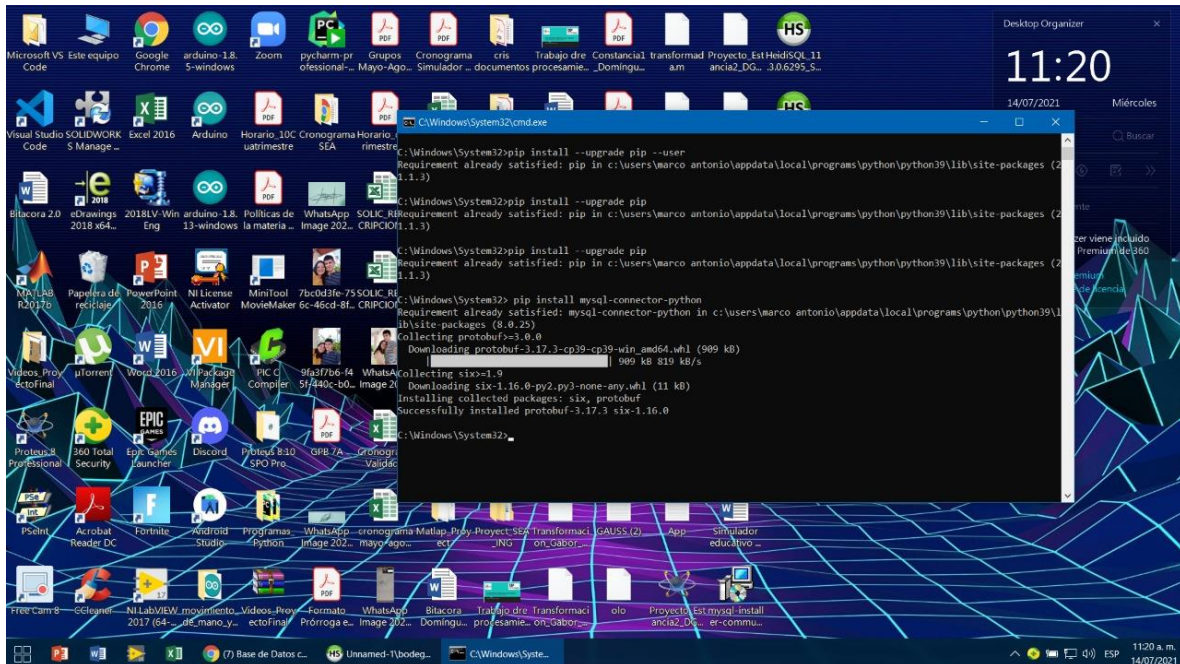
Microsoft VS Code
Este equipo
Google Chrome
arduino-1.8.5-windows
Zoom
pycharm-professional-...
Grupos Mayo-Ago...
Cronograma Simulador ...
cris documentos
Trabajo dre procesamie...
Constancia1 _Domingu...
transformad a.m
Proyecto_Estancia2_DG...
HeidiSQL_11.3.0.6295_S...

Visual Studio Code
SOLIDWORKS Manage...
Excel 2016
Arduino
Horario_10Cuatrimestre
Cronograma SEA
Horario_rimestre

Bitacora 2.0
eDrawings 2018 x64...
2018LV-WinEng
arduino-1.8.13-windows
Políticas de la materia ...
WhatsApp Image 202...
SOLIC_RECRIPCIO

MATLAB R2017b
Papelera de reciclaje
PowerPoint 2016
NI License Activator
MiniTool MovieMaker
7bc0d3fe-756c-46cd-8f...
SOLIC_RECRIPCIO

Videos_ProyectoFinal
µTorrent
Word 2016
VI Package Manager
PIC C Compiler
9fa37b6-f45f-440c-b0...
WhatsApp Image 2...

Proteus 8 Professional
360 Total Security
Epic Games Launcher
Discord
Proteus 8.10 SPO Pro
GPB 7A
Cronograma Validac...

PSeInt
Acrobat Reader DC
Fortnite
Android Studio
Programas Python
WhatsApp Image 202...
cronograma mayo-ago...
Matlab_Proyect
Proyect_SEA_ING
Transformacion_Gabor_...
GAUSS (2)
App
Simulador educativo ...

Free Cam 8
CCleaner
NI LabVIEW 2017 (64-...
movimiento_de_mano_y...
Videos_ProyectoFinal
Formato Prórroga e...
WhatsApp Image 202...
Bitacora Domingu...
Trabajo dre procesamie...
Transformacion_Gabor_...
olo
Proyecto_Estancia2_DG...
mysql-installer-commu...

C:\Windows\System32\cmd.exe

C:\Windows\System32>pip install --upgrade pip --user
Requirement already satisfied: pip in c:\users\marco antonio\appdata\local\programs\python\python39\lib\site-packages (21.1.3)

C:\Windows\System32>pip install --upgrade pip
Requirement already satisfied: pip in c:\users\marco antonio\appdata\local\programs\python\python39\lib\site-packages (21.1.3)

C:\Windows\System32>pip install --upgrade pip
Requirement already satisfied: pip in c:\users\marco antonio\appdata\local\programs\python\python39\lib\site-packages (21.1.3)

C:\Windows\System32> pip install mysql-connector-python
Requirement already satisfied: mysql-connector-python in c:\users\marco antonio\appdata\local\programs\python\python39\lib\site-packages (8.0.25)
Collecting protobuf>=3.0.0
  Downloading protobuf-3.17.3-cp39-cp39-win_amd64.whl (909 kB)
     | 909 kB 819 kB/s
Collecting six>=1.9
  Downloading six-1.16.0-py2.py3-none-any.whl (11 kB)
Installing collected packages: six, protobuf
Successfully installed protobuf-3.17.3 six-1.16.0

C:\Windows\System32>

Desktop Organizer
11:20
14/07/2021
Miércoles
Buscar
nte
zer viene incluido Premium de 360
emium
de licencia

(7) Base de Datos c...
Unnamed-1\bodeg...
C:\Windows\Syste...
ESP
11:20 a. m.
14/07/2021